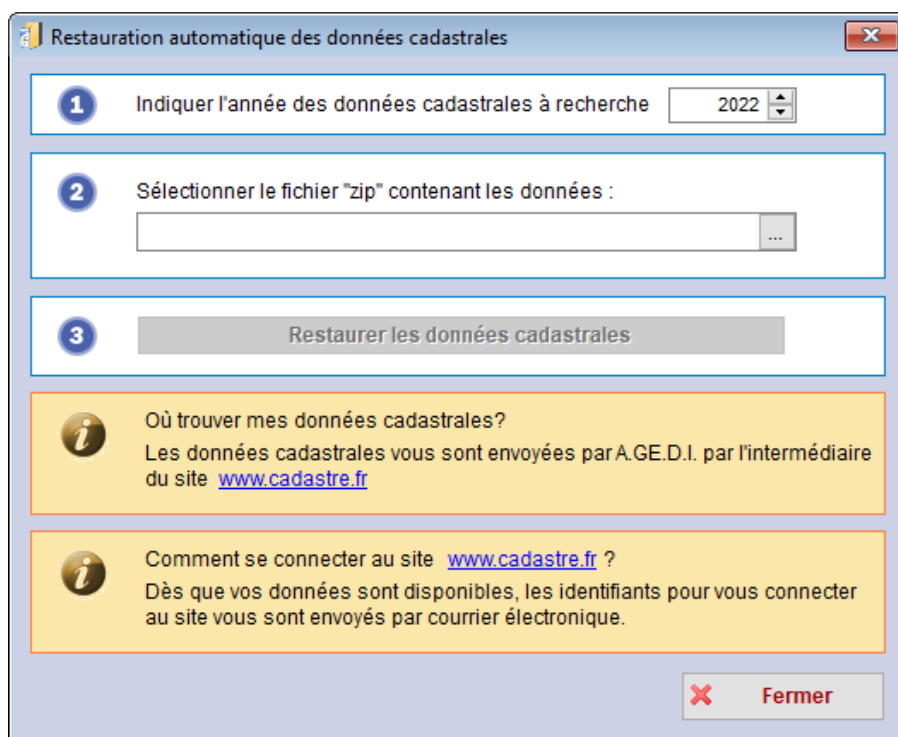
Restauration automatique des données cadastrales

1 Indiquer l'année des données cadastrales à recherche 2022

2 Sélectionner le fichier "zip" contenant les données :

...

3 Restaurer les données cadastrales

Où trouver mes données cadastrales?
Les données cadastrales vous sont envoyées par A.GE.D.I. par l'intermédiaire du site www.cadastre.fr

Comment se connecter au site www.cadastre.fr ?
Dès que vos données sont disponibles, les identifiants pour vous connecter au site vous sont envoyés par courrier électronique.

Fermer